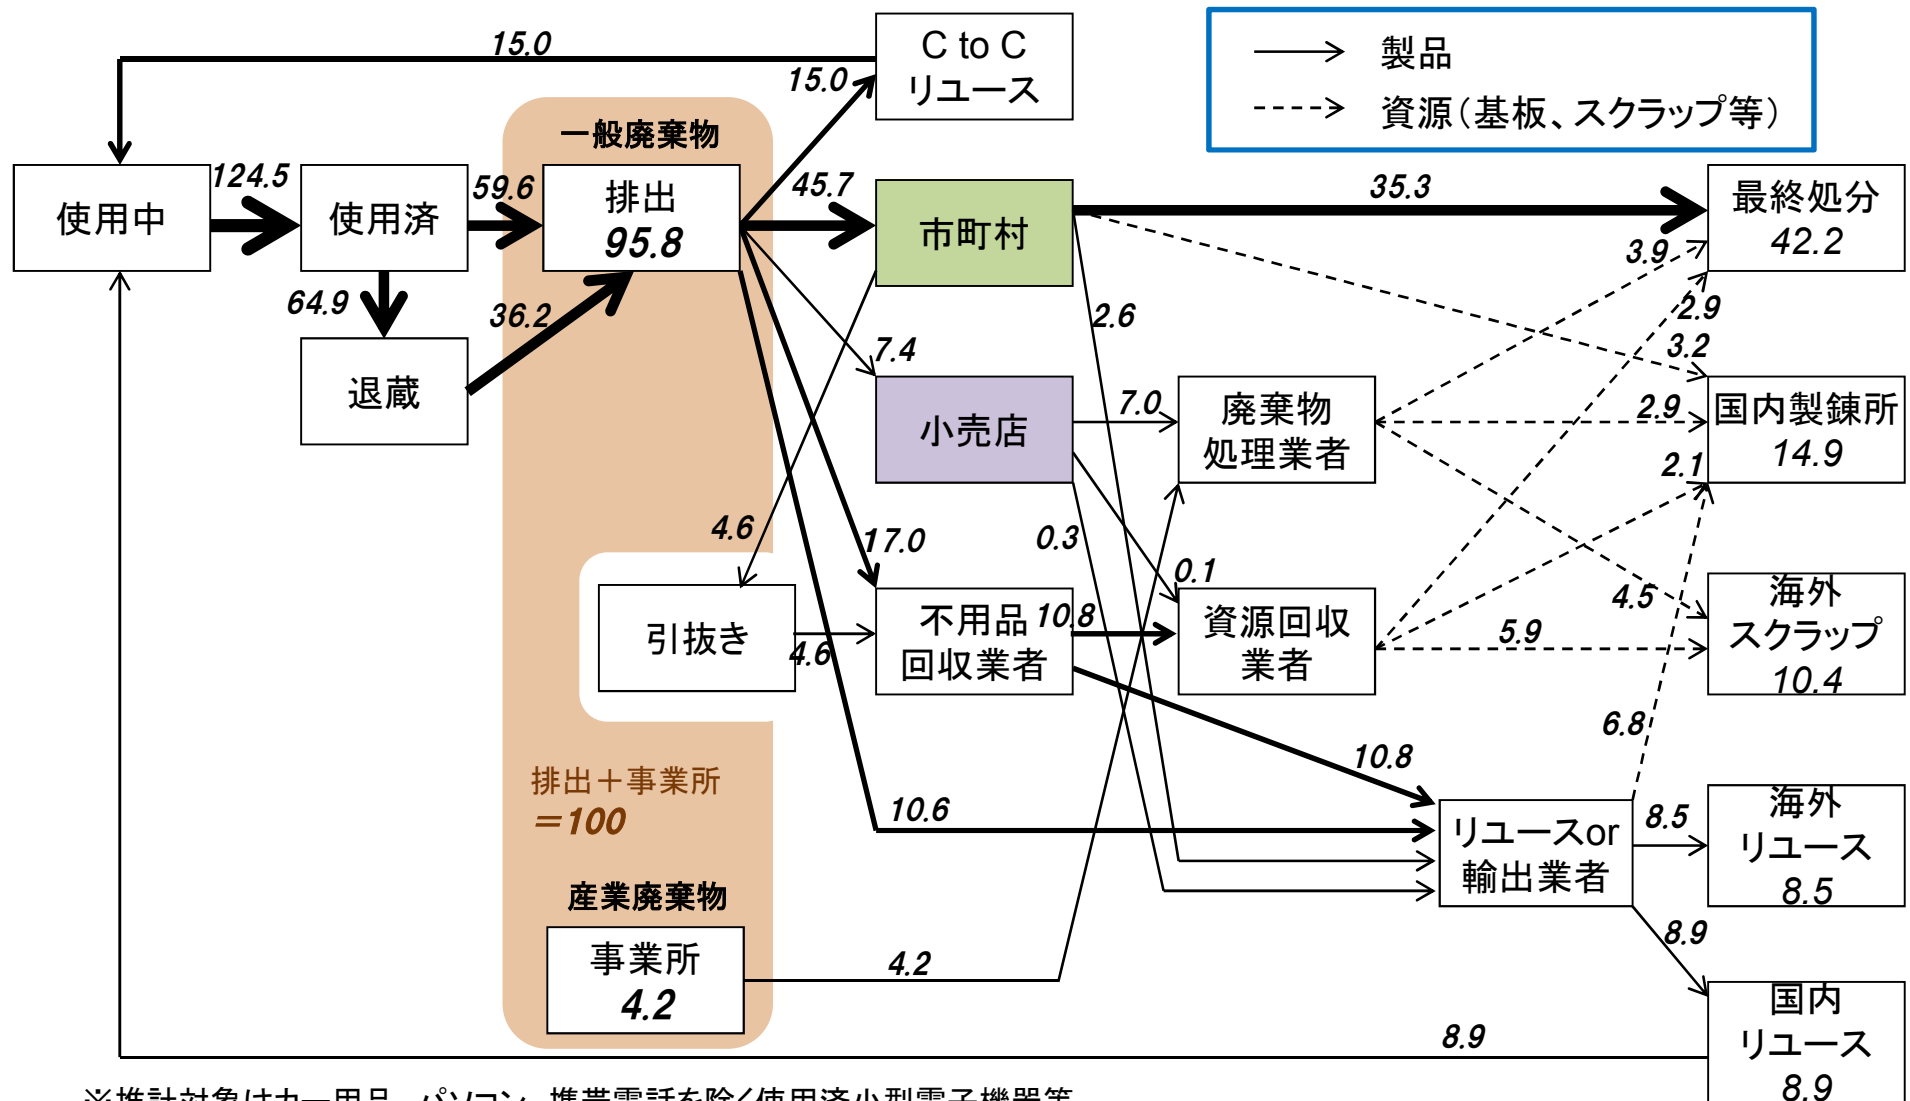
15.0
C to C
リユース
15.0
製品
資源（基板、スクラップ等）
一般廃棄物
使用中
124.5
使用済
59.6
排出
95.8
45.7
市町村
35.3
最終処分
42.2
3.9
64.9
36.2
2.6
2.9
退蔵
7.4
3.2
小売店
7.0
廃棄物
処理業者
2.9
国内製錬所
14.9
2.1
4.6
17.0
0.3
0.1
海外
スクラップ
10.4
4.5
引抜き
4.6
不用品
回収業者
10.8
資源回収
業者
5.9
6.8
排出＋事業所
＝100
10.8
10.6
リユースor
輸出業者
8.5
海外
リユース
8.5
産業廃棄物
事業所
4.2
4.2
8.9
8.9
国内
リユース
8.9
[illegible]